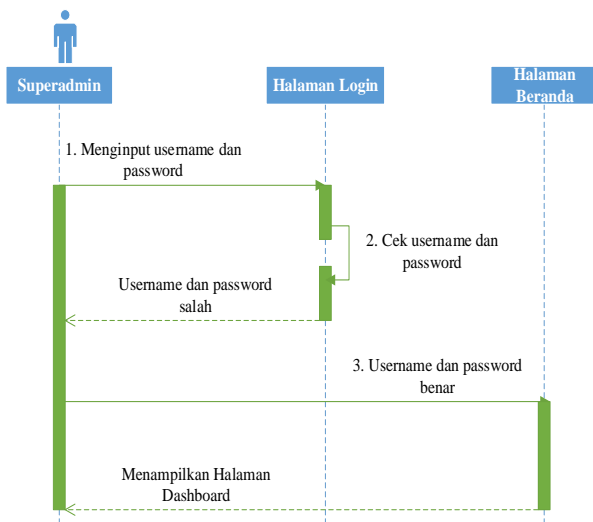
Superadmin

Halaman Login

Halaman Beranda

1. Menginput username dan password

2. Cek username dan password

Username dan password salah

3. Username dan password benar

Menampilkan Halaman Dashboard